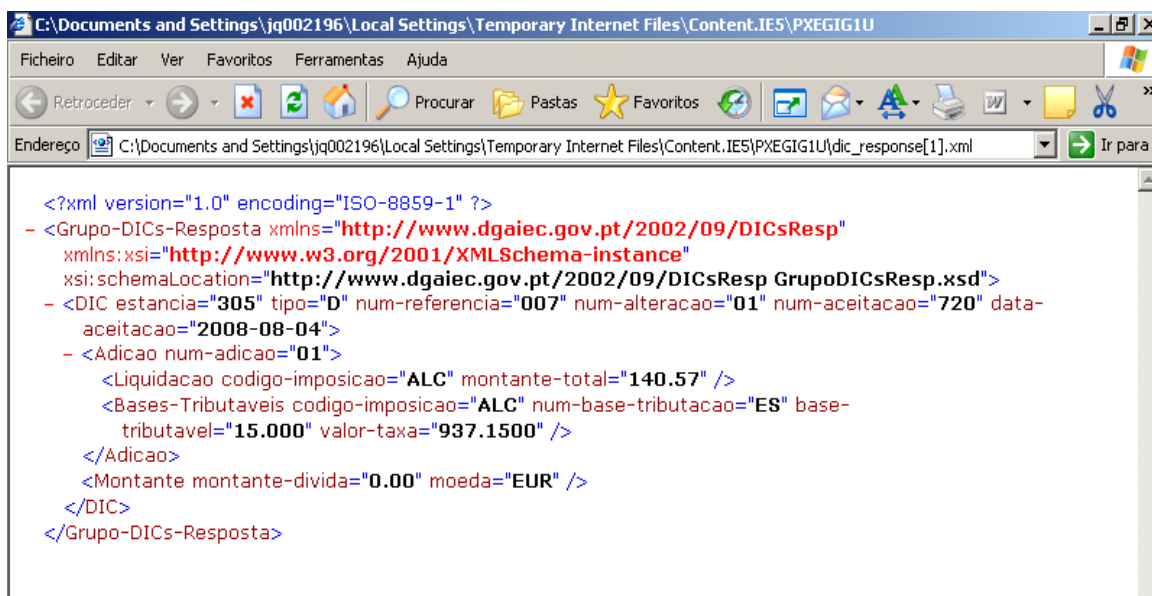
C:\Documents and Settings\jq002196\Local Settings\Temporary Internet Files\Content.IE5\PXEGIG1U

Ficheiro Editar Ver Favoritos Ferramentas Ajuda

Retroceder Procurar Pastas Favoritos

Endereço C:\Documents and Settings\jq002196\Local Settings\Temporary Internet Files\Content.IE5\PXEGIG1U\dic_response[1].xml Ir para

<?xml version="1.0" encoding="ISO-8859-1" ?>
- <Grupo-DICs-Resposta xmlns="http://www.dgaiec.gov.pt/2002/09/DICsResp" xmlns:xsi="http://www.w3.org/2001/XMLSchema-instance" xsi:schemaLocation="http://www.dgaiec.gov.pt/2002/09/DICsResp GrupoDICsResp.xsd">
- <DIC estancia="305" tipo="D" num-referencia="007" num-alteracao="01" num-aceitacao="720" data-aceitacao="2008-08-04">
- <Adicao num-adicao="01">
<Liquidacao codigo-imposicao="ALC" montante-total="140.57" />
<Bases-Tributaveis codigo-imposicao="ALC" num-base-tributacao="ES" base-tributavel="15.000" valor-taxa="937.1500" />
</Adicao>
<Montante montante-divida="0.00" moeda="EUR" />
</DIC>
</Grupo-DICs-Resposta>